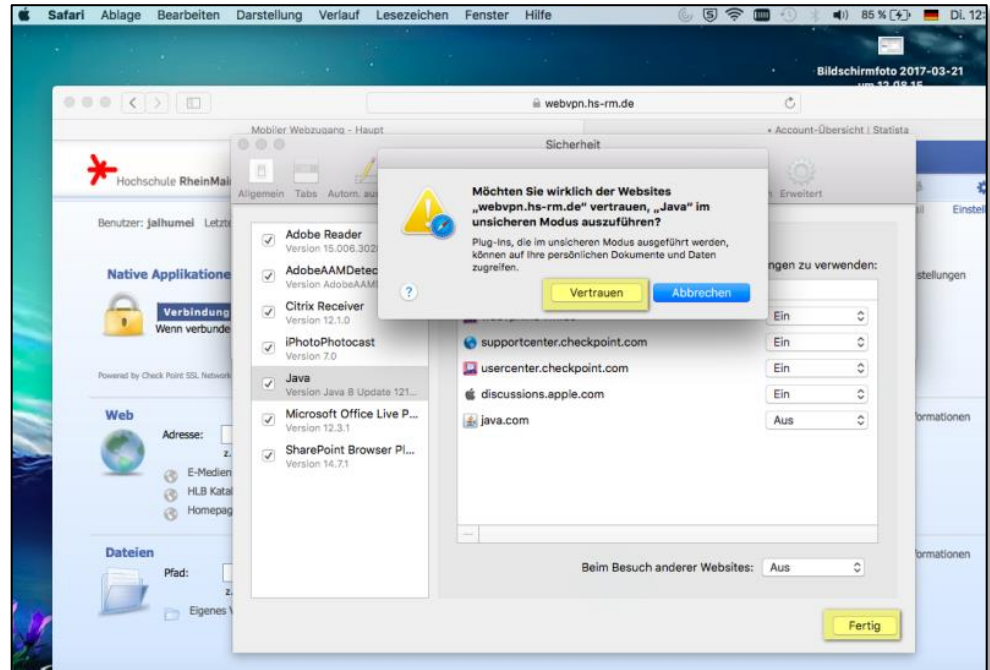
Safari Ablage Bearbeiten Darstellung Verlauf Lesezeichen Fenster Hilfe 85 % Di. 12:

Bildschirmfoto 2017-03-21 um 12.08.15

webvpn.hs-rm.de

Mobiler Webzugang - Haupt

Account-Übersicht | Statista

Hochschule RheinMai

Benutzer: jalhumei Letzt

Einstell

Native Applikatione

Verbindung
Wenn verbunde

stellungen

Powered by Check Point SSL Network

Web

Adresse:

z.

E-Medien
HLB Katal
Homepag

formationen

Dateien

Pfad:

z.

Eigenes V

formationen

Sicherheit

Allgemein Tabs Autom. aus

Erweitert

Adobe Reader
Version 15.006.302

AdobeAAMDetec
Version AdobeAAM

Citrix Receiver
Version 12.1.0

iPhotoPhotocast
Version 7.0

Java
Version Java 8 Update 121...

Microsoft Office Live P...
Version 12.3.1

SharePoint Browser Pl...
Version 14.7.1

ngen zu verwenden:

| | |
|---|---|
| supportcenter.checkpoint.com | Ein |
| usercenter.checkpoint.com | Ein |
| discussions.apple.com | Ein |
| java.com | Aus |

Beim Besuch anderer Websites: Aus

Fertig

Möchten Sie wirklich der Websites „webvpn.hs-rm.de“ vertrauen, „Java“ im unsicheren Modus auszuführen?

Plug-Ins, die im unsicheren Modus ausgeführt werden, können auf Ihre persönlichen Dokumente und Daten zugreifen.

?

Vertrauen

Abbrechen